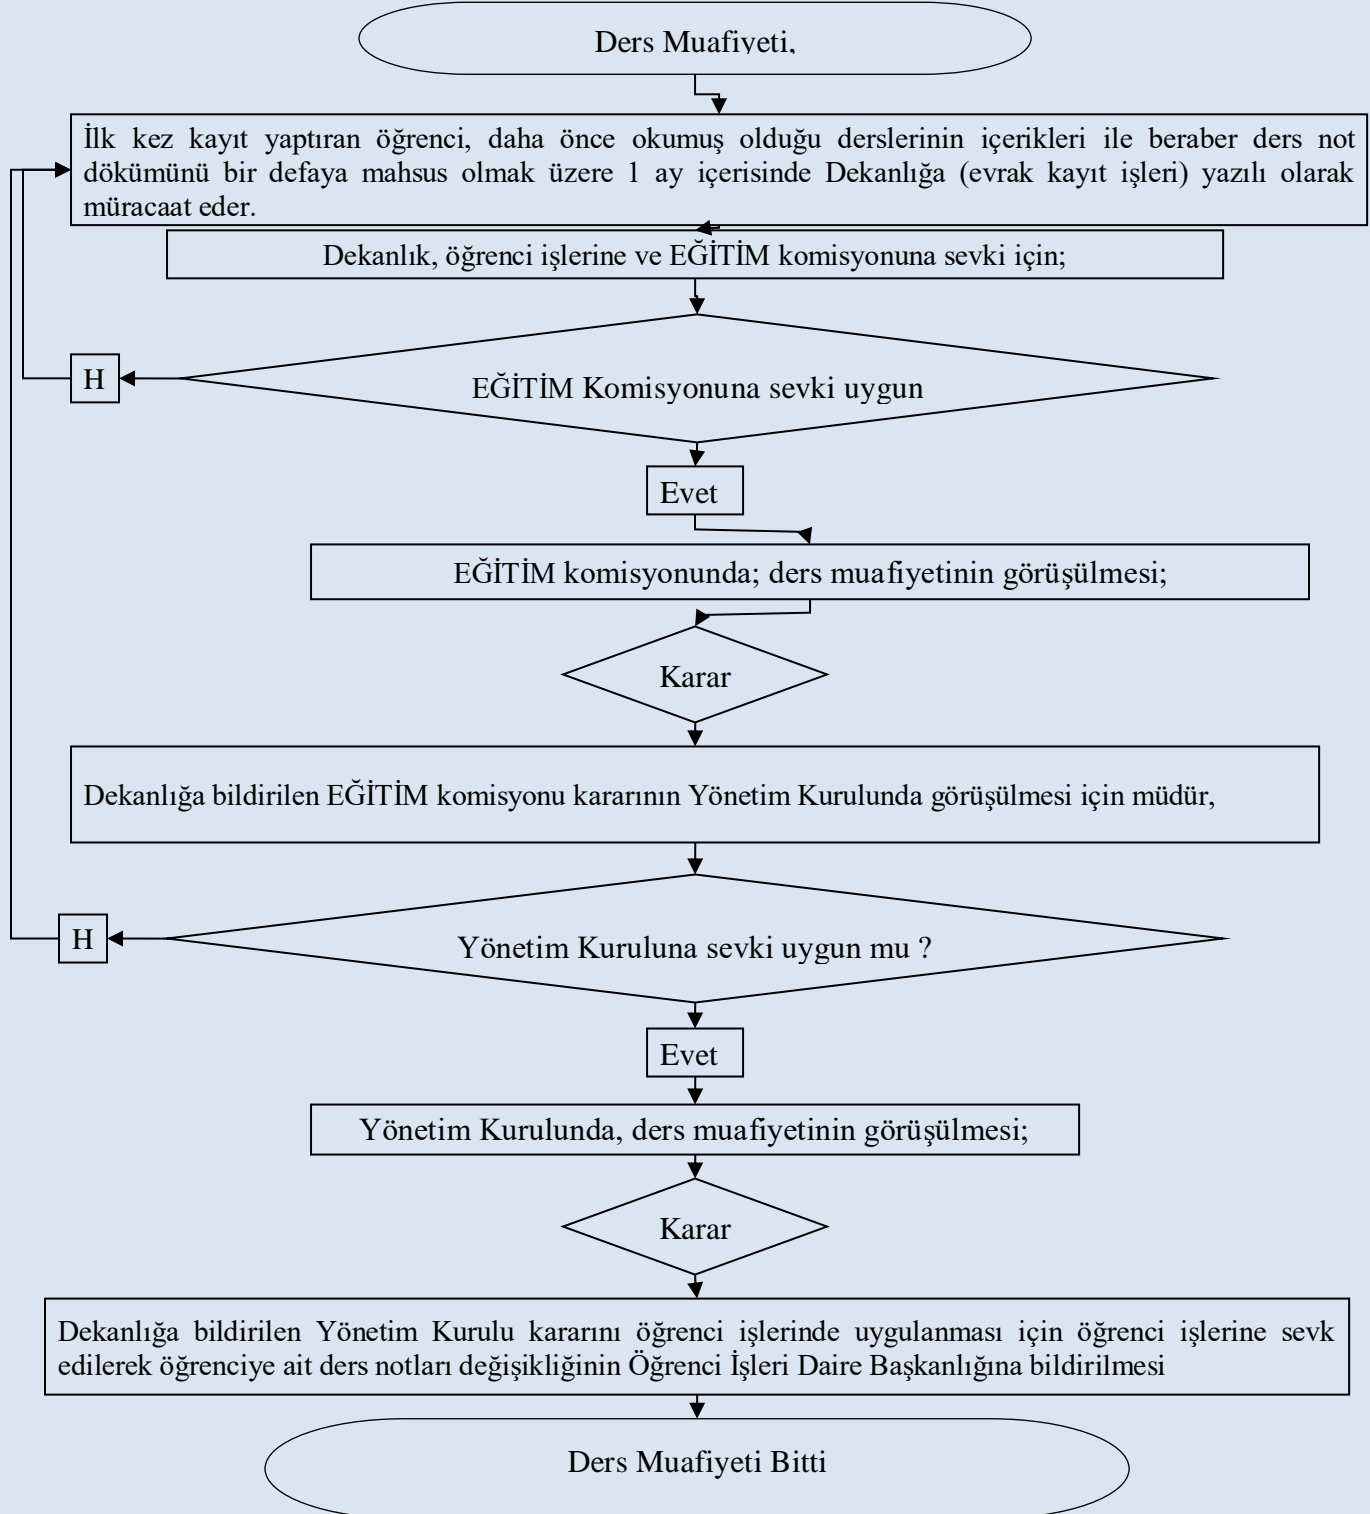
Ders Muafiyeti,

İlk kez kayıt yaptıran öğrenci, daha önce okumuş olduğu derslerinin içerikleri ile beraber ders not dökümünü bir defaya mahsus olmak üzere 1 ay içerisinde Dekanlığa (evrak kayıt işleri) yazılı olarak müracaat eder.

Dekanlık, öğrenci işlerine ve EĞİTİM komisyonuna sevki için;

H

EĞİTİM Komisyonuna sevki uygun

Evet

EĞİTİM komisyonunda; ders muafiyetinin görüşülmesi;

Karar

Dekanlığa bildirilen EĞİTİM komisyonu kararının Yönetim Kurulunda görüşülmesi için müdür,

H

Yönetim Kuruluna sevki uygun mu ?

Evet

Yönetim Kurulunda, ders muafiyetinin görüşülmesi;

Karar

Dekanlığa bildirilen Yönetim Kurulu kararını öğrenci işlerinde uygulanması için öğrenci işlerine sevk edilerek öğrenciye ait ders notları değişikliğinin Öğrenci İşleri Daire Başkanlığına bildirilmesi

Ders Muafiyeti Bitti